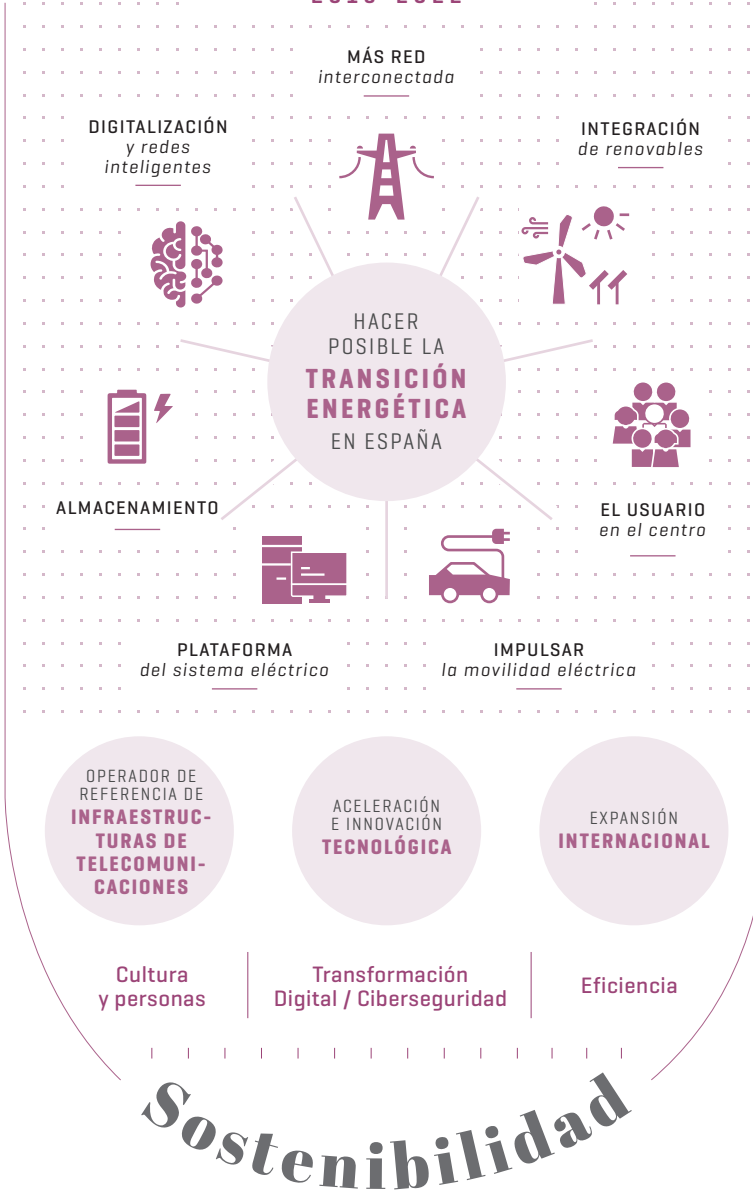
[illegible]

MÁS RED
interconectada

DIGITALIZACIÓN
y redes inteligentes

INTEGRACIÓN
de renovables

HACER POSIBLE LA TRANSICIÓN ENERGÉTICA EN ESPAÑA

ALMACENAMIENTO

EL USUARIO
en el centro

PLATAFORMA
del sistema eléctrico

IMPULSAR
la movilidad eléctrica

OPERADOR DE REFERENCIA DE INFRAESTRUCTURAS DE TELECOMUNICACIONES

ACELERACIÓN E INNOVACIÓN TECNOLÓGICA

EXPANSIÓN INTERNACIONAL

Cultura y personas

Transformación Digital / Ciberseguridad

Eficiencia

Sostenibilidad